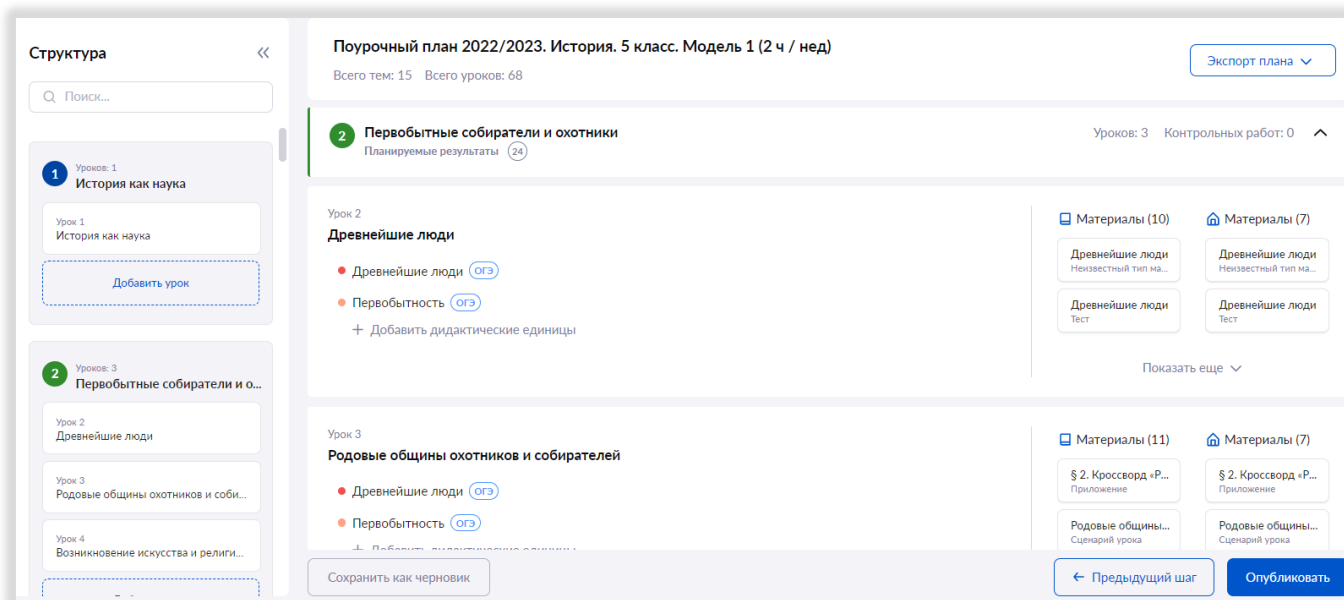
Структура

Поиск...

1 Уроков: 1
История как наука

Урок 1
История как наука

Добавить урок

2 Уроков: 3
Первобытные собиратели и о...

Урок 2
Древнейшие люди

Урок 3
Родовые общины охотников и соби...

Урок 4
Возникновение искусства и религи...

Поурочный план 2022/2023. История. 5 класс. Модель 1 (2 ч / нед)

Всего тем: 15 Всего уроков: 68

Экспорт плана

2 Первобытные собиратели и охотники
Планируемые результаты 24

Уроков: 3 Контрольных работ: 0

Урок 2
Древнейшие люди

Древнейшие люди ОГЭ

Первобытность ОГЭ

+ Добавить дидактические единицы

Материалы (10)

Древнейшие люди
Неизвестный тип ма...

Древнейшие люди
Тест

Материалы (7)

Древнейшие люди
Неизвестный тип ма...

Древнейшие люди
Тест

Показать еще

Урок 3
Родовые общины охотников и собирателей

Древнейшие люди ОГЭ

Первобытность ОГЭ

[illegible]

Материалы (11)

§ 2. Кроссворд «Р...
Приложение

Родовые общины...
Сценарий урока

Материалы (7)

§ 2. Кроссворд «Р...
Приложение

Родовые общины...
Сценарий урока

Сохранить как черновик

← Предыдущий шаг

Опубликовать